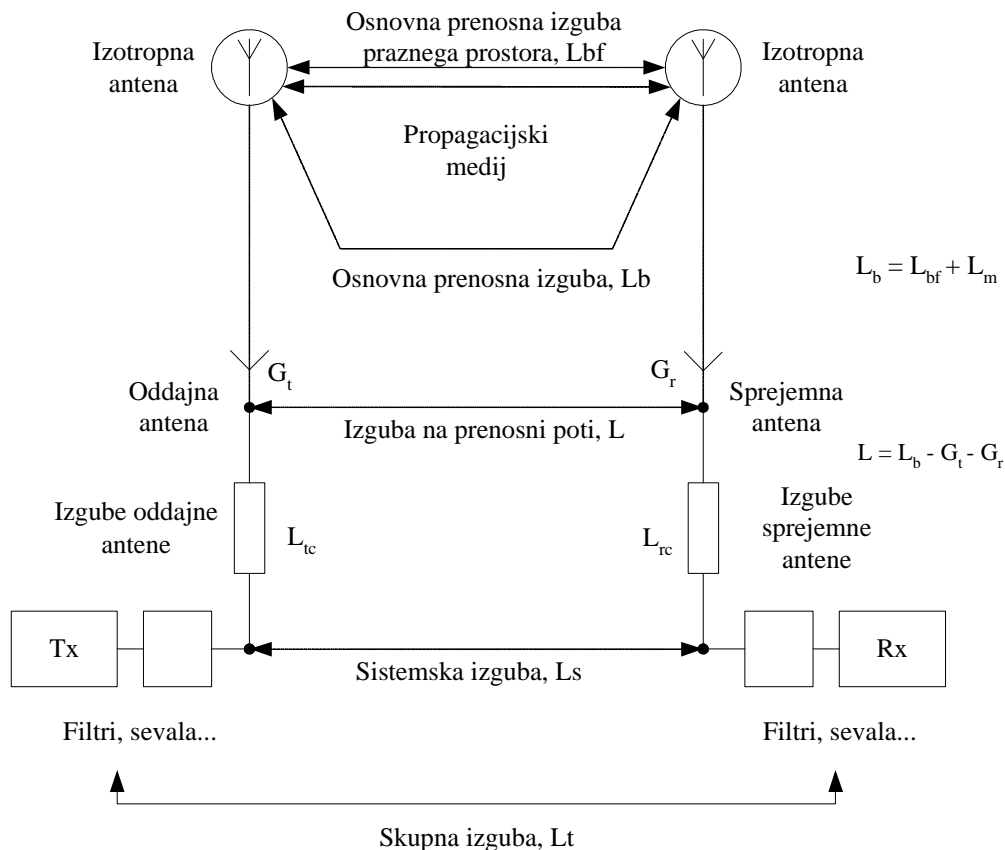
Izotropna antena

Osnovna prenosna izguba praznega prostora, Lbf

Izotropna antena

Propagacijski medij

Osnovna prenosna izguba, Lb

$L_b = L_{bf} + L_m$

$G_t$

$G_r$

Oddajna antena

Izguba na prenosni poti, L

Sprejemna antena

$L = L_b - G_t - G_r$

Izgube oddajne antene

$L_{tc}$

$L_{rc}$

Izgube sprejemne antene

Tx

Sistemska izguba, Ls

Rx

Filtri, sevala...

Filtri, sevala...

Skupna izguba, Lt